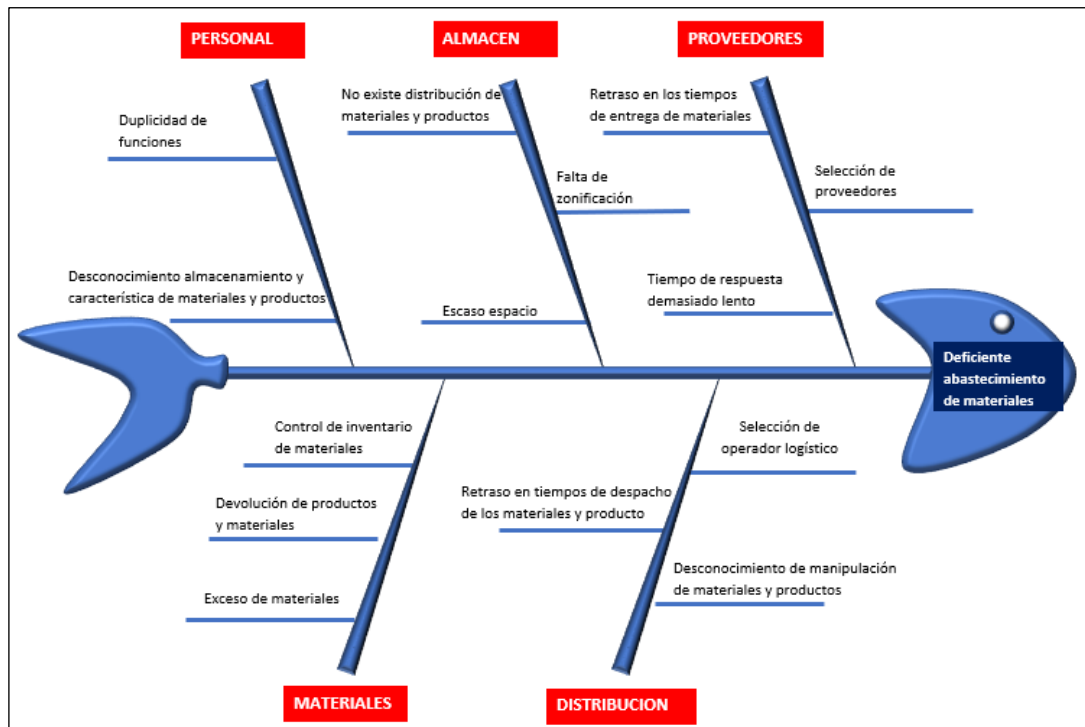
PERSONAL

Duplicidad de funciones

Desconocimiento almacenamiento y característica de materiales y productos

ALMACEN

No existe distribución de materiales y productos

Falta de zonificación

Escaso espacio

PROVEEDORES

Retraso en los tiempos de entrega de materiales

Selección de proveedores

Tiempo de respuesta demasiado lento

Deficiente abastecimiento de materiales

Control de inventario de materiales

Devolución de productos y materiales

Exceso de materiales

MATERIALES

Selección de operador logístico

Retraso en tiempos de despacho de los materiales y producto

Desconocimiento de manipulación de materiales y productos

DISTRIBUCION